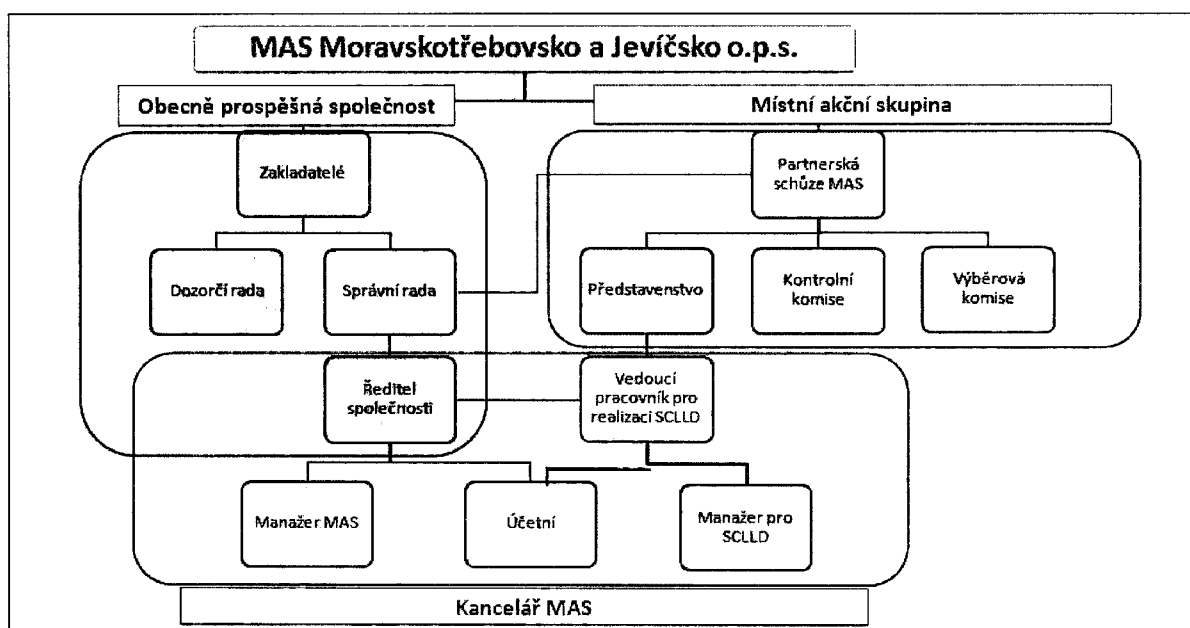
MAS Moravskotřebovsko a Jevíčsko o.p.s.

Obecně prospěšná společnost

Místní akční skupina

Zakladatelé

Partnerská schůze MAS

Dozorčí rada

Správní rada

Představenstvo

Kontrolní komise

Výběrová komise

Ředitel společnosti

Vedoucí pracovník pro realizaci SCLLD

Manažer MAS

Účetní

Manažer pro SCLLD

Kancelář MAS